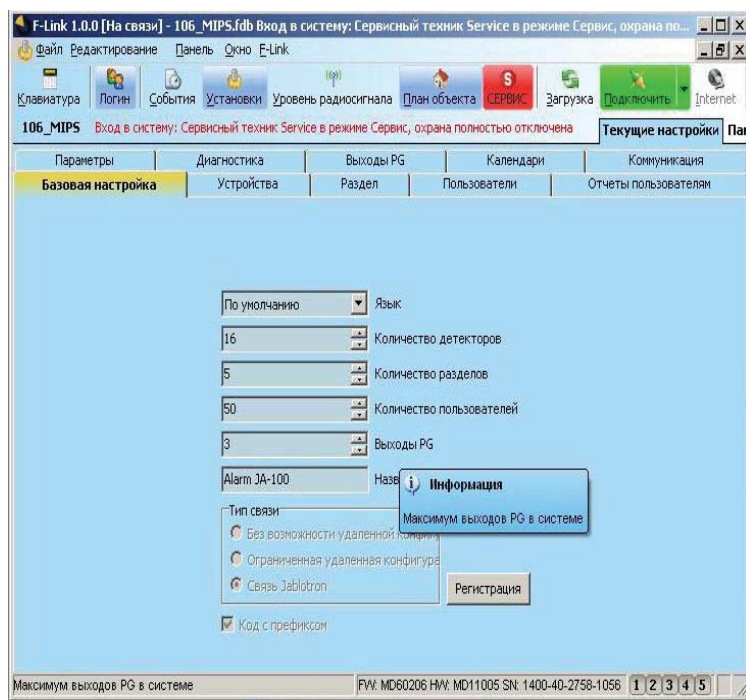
F-Link 1.0.0 [На связи] - 106_MIPS.fdb Вход в систему: Сервисный техник Service в режиме Сервис, охрана по...

Файл Редактирование Панель Окно F-Link

Клавиатура Логин События Установки Уровень радиосигнала План объекта СЕРВИС Загрузка Подключить Internet

106_MIPS Вход в систему: Сервисный техник Service в режиме Сервис, охрана полностью отключена

Текущие настройки Па

Параметры | Диагностика | Выходы PG | Календари | Коммуникация

Базовая настройка | Устройства | Раздел | Пользователи | Отчеты пользователям

По умолчанию Язык

16 Количество детекторов

5 Количество разделов

50 Количество пользователей

3 Выходы PG

Alarm JA-100 Назв

Информация

Максимум выходов PG в системе

Тип связи

Без возможности удаленной конфигу

Ограниченная удаленная конфигура

Связь Jablotron

Регистрация

Код с префиксом

Максимум выходов PG в системе

FW: MD60206 HW: MD11005 SN: 1400-40-2758-1056 1 2 3 4 5